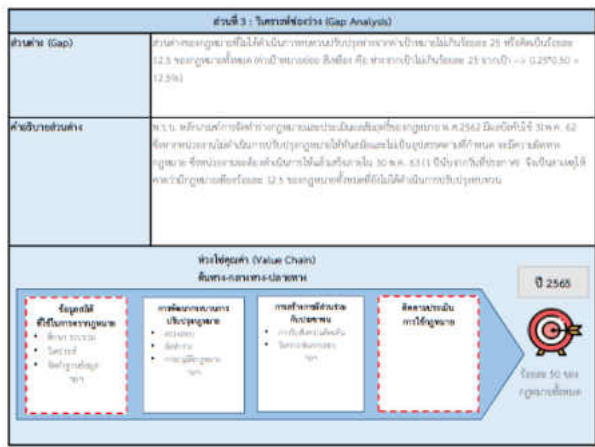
ส่วนที่ 3 : วิเคราะห์ช่องว่าง (Gap Analysis)

ส่วนต่าง (Gap)

ส่วนต่างของกฎหมายที่ไม่ได้ดำเนินการทบทวนปรับปรุงตามค่าเป้าหมายไม่เกินร้อยละ 25 หรือคิดเป็นร้อยละ 12.5 ของกฎหมายทั้งหมด (ค่าเป้าหมายของ สิงห์อง คือ ทำจากเป้าไม่เกินร้อยละ 25 จากเป้า --> 0.25*0.50 = 12.5%)

คำอธิบายส่วนต่าง

พ.ร.บ. หลักเกณฑ์การจัดทำร่างกฎหมายและประเมินผลสัมฤทธิ์ของกฎหมาย พ.ศ.2562 มีผลบังคับใช้ 30 พ.ค. 62 ซึ่งหากหน่วยงานไม่ดำเนินการปรับปรุงกฎหมายให้ทันสมัยและไม่เป็นอุปสรรคตามที่กำหนด จะมีความผิดทางกฎหมาย ซึ่งหน่วยงานจะต้องดำเนินการให้แล้วเสร็จภายใน 30 พ.ค. 63 (1 ปีนับจากวันที่ประกาศ) จึงเป็นเหตุให้ค่าเป้ามีกฎหมายเพียงร้อยละ 12.5 ของกฎหมายทั้งหมดที่ยังไม่ได้ดำเนินการปรับปรุงทบทวน

ห่วงโซ่คุณค่า (Value Chain)
ต้นทาง-กลางทาง-ปลายทาง

ข้อมูลสถิติที่ใช้ในการร่างกฎหมาย
• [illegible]
• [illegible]
• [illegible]

การพัฒนากระบวนการปรับปรุงกฎหมาย
• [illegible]
• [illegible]
• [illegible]

การสร้างการมีส่วนร่วมกับประชาชน
• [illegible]
• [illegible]

ติดตามประเมินการใช้กฎหมาย

ปี 2565

ร้อยละ 50 ของกฎหมายทั้งหมด